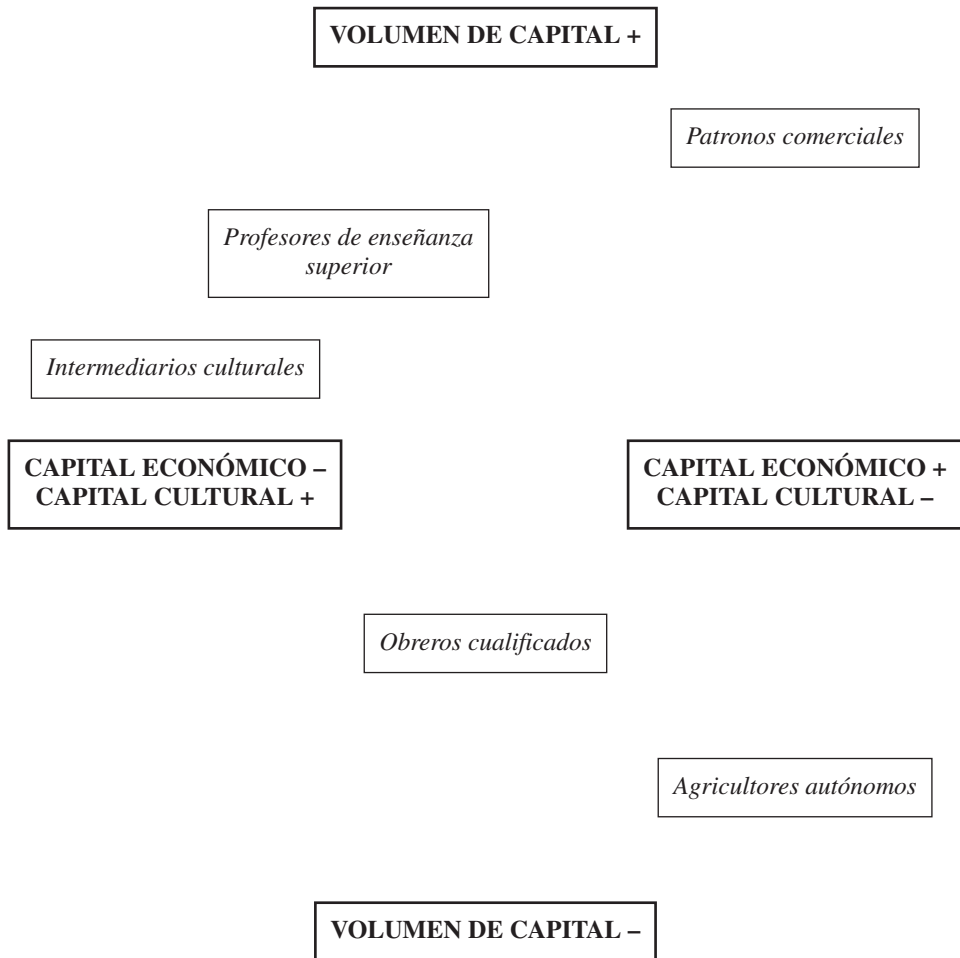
VOLUMEN DE CAPITAL +

Patronos comerciales

Profesores de enseñanza superior

Intermediarios culturales

CAPITAL ECONÓMICO –
CAPITAL CULTURAL +

CAPITAL ECONÓMICO +
CAPITAL CULTURAL –

Obreros cualificados

Agricultores autónomos

VOLUMEN DE CAPITAL –